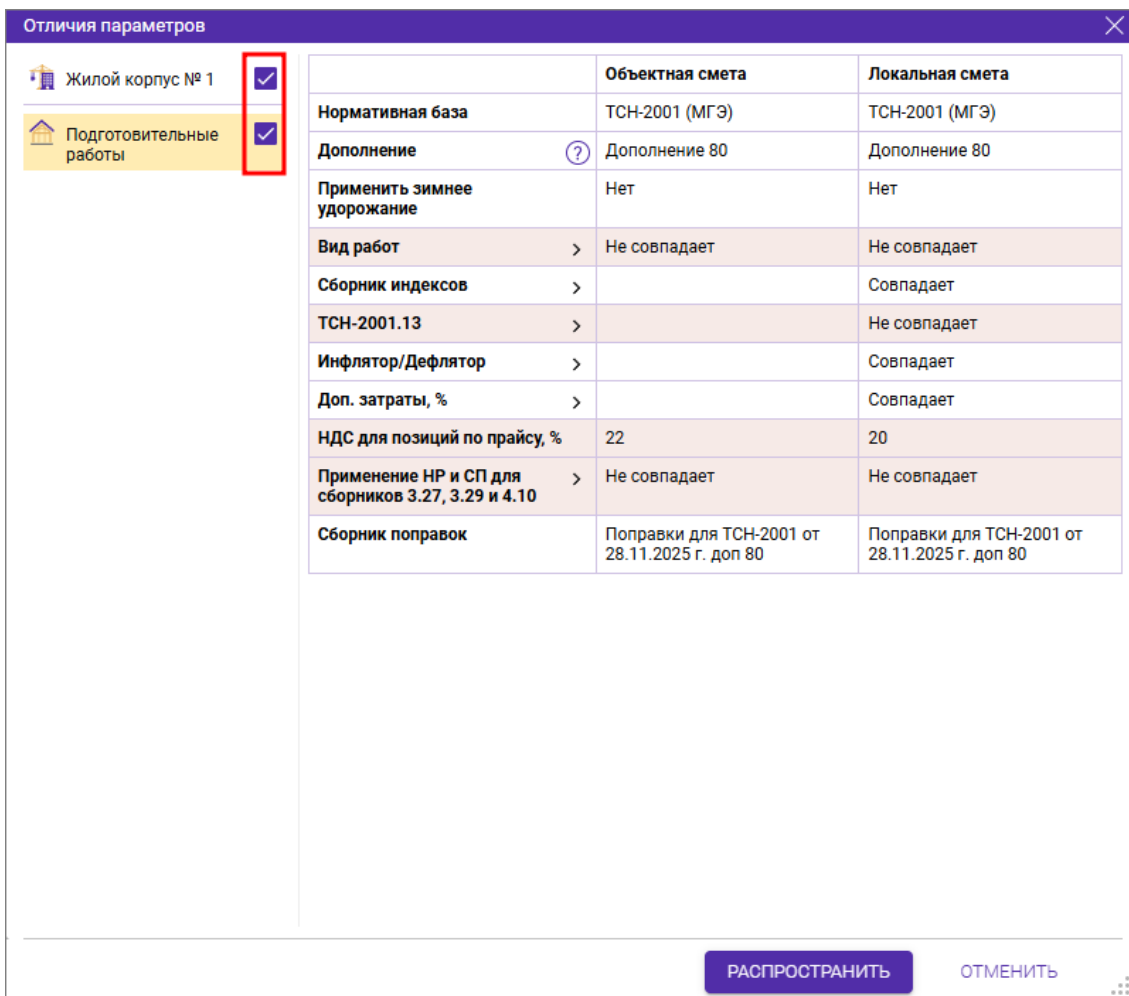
Отличия параметров

Жилой корпус № 1

Подготовительные работы

| | Объектная смета | Локальная смета |
|---|---|---|
| Нормативная база | ТСН-2001 (МГЭ) | ТСН-2001 (МГЭ) |
| Дополнение ? | Дополнение 80 | Дополнение 80 |
| Применить зимнее удорожание | Нет | Нет |
| Вид работ > | Не совпадает | Не совпадает |
| Сборник индексов > | | Совпадает |
| ТСН-2001.13 > | | Не совпадает |
| Инфлятор/Дефлятор > | | Совпадает |
| Доп. затраты, % > | | Совпадает |
| НДС для позиций по прайсу, % | 22 | 20 |
| Применение НР и СП для сборников 3.27, 3.29 и 4.10 > | Не совпадает | Не совпадает |
| Сборник поправок | Поправки для ТСН-2001 от 28.11.2025 г. доп 80 | Поправки для ТСН-2001 от 28.11.2025 г. доп 80 |

РАСПРОСТРАНИТЬ
ОТМЕНИТЬ